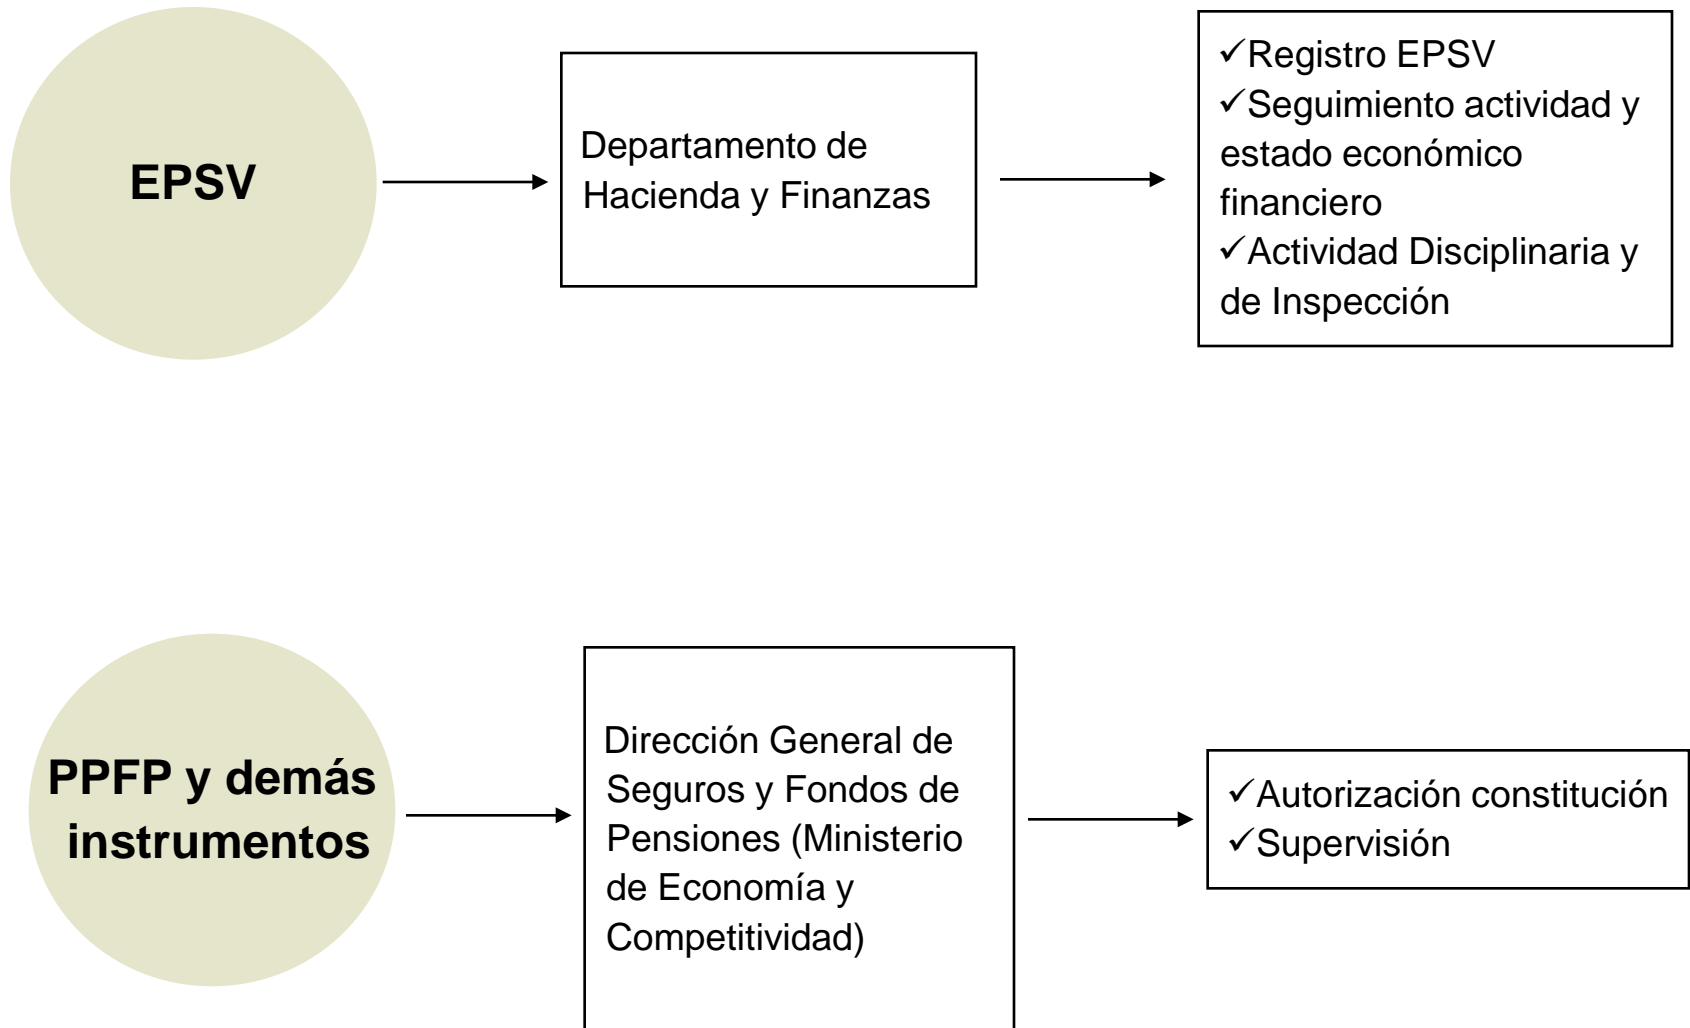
EPSV

Departamento de Hacienda y Finanzas

✓Registro EPSV
✓Seguimiento actividad y estado económico financiero
✓Actividad Disciplinaria y de Inspección

PPFP y demás instrumentos

Dirección General de Seguros y Fondos de Pensiones (Ministerio de Economía y Competitividad)

✓Autorización constitución
✓Supervisión